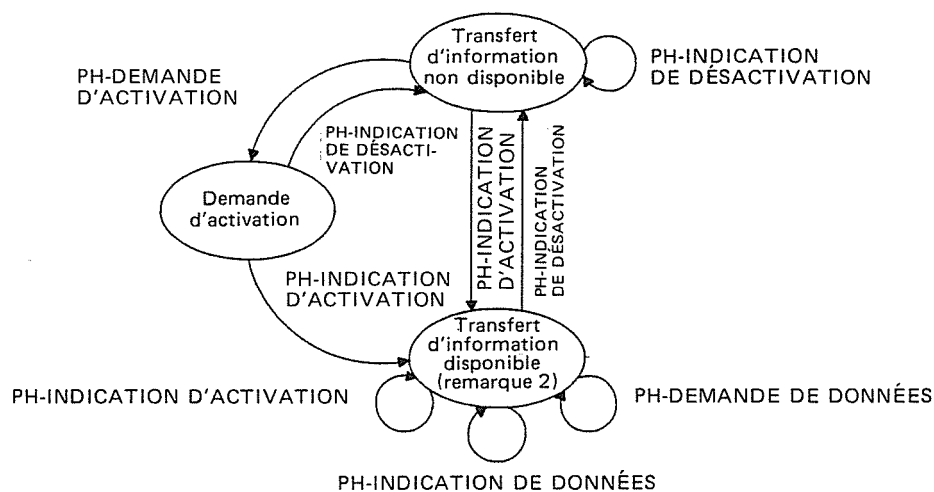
Transfert d'information non disponible

PH-INDICATION DE DÉSACTIVATION

PH-DEMANDE D'ACTIVATION

PH-INDICATION DE DÉSACTIVATION

Demande d'activation

PH-INDICATION D'ACTIVATION

PH-INDICATION DE DÉSACTIVATION

PH-INDICATION D'ACTIVATION

Transfert d'information disponible (remarque 2)

PH-INDICATION D'ACTIVATION

PH-DEMANDE DE DONNÉES

PH-INDICATION DE DONNÉES